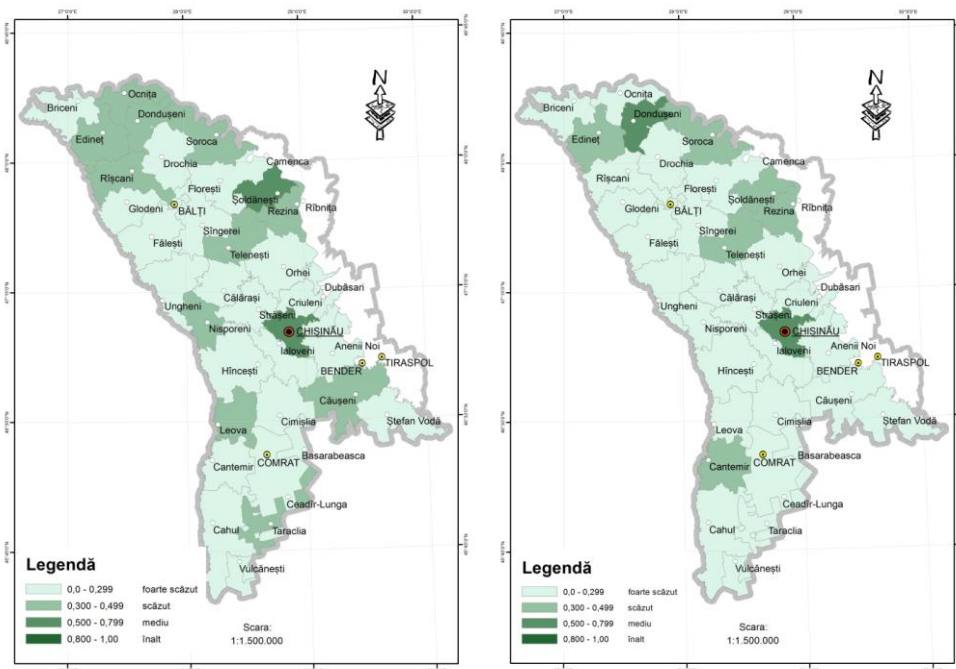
27°0'0"E 28°0'0"E 29°0'0"E 30°0'0"E

N

Briceni
Ocnița
Dondușeni
Edineț
Soroca
Drochia
Camenca
Rîșcani
Florești
Șoldănești
Glodeni
BĂLȚI
Rezina
Rîbnița
Sîngerei
Fălești
Telenești
Orhei
Dubăsari
Ungheni
Călărași
Criuleni
Strășeni
Nisporeni
CHIȘINĂU
Ialoveni
Anenii Noi
TIRASPOL
BENDER
Hîncești
Căușeni
Leova
Cimișlia
Ștefan Vodă
Cantemir
COMRAT
Basarabeasca
Ceadîr-Lunga
Cahul
Taraclia
Vulcănești

Legendă
0,0 - 0,299 foarte scăzut
0,300 - 0,499 scăzut
0,500 - 0,799 mediu
0,800 - 1,00 înalt

Scara:
1:1.500.000

27°0'0"E 28°0'0"E 29°0'0"E 30°0'0"E

N

Briceni
Ocnița
Dondușeni
Edineț
Soroca
Drochia
Camenca
Rîșcani
Florești
Șoldănești
Glodeni
BĂLȚI
Rezina
Rîbnița
Sîngerei
Fălești
Telenești
Orhei
Dubăsari
Ungheni
Călărași
Criuleni
Strășeni
Nisporeni
CHIȘINĂU
Ialoveni
Anenii Noi
TIRASPOL
BENDER
Hîncești
Căușeni
Leova
Cimișlia
Ștefan Vodă
Cantemir
COMRAT
Basarabeasca
Ceadîr-Lunga
Cahul
Taraclia
Vulcănești

Legendă
0,0 - 0,299 foarte scăzut
0,300 - 0,499 scăzut
0,500 - 0,799 mediu
0,800 - 1,00 înalt

Scara:
1:1.500.000